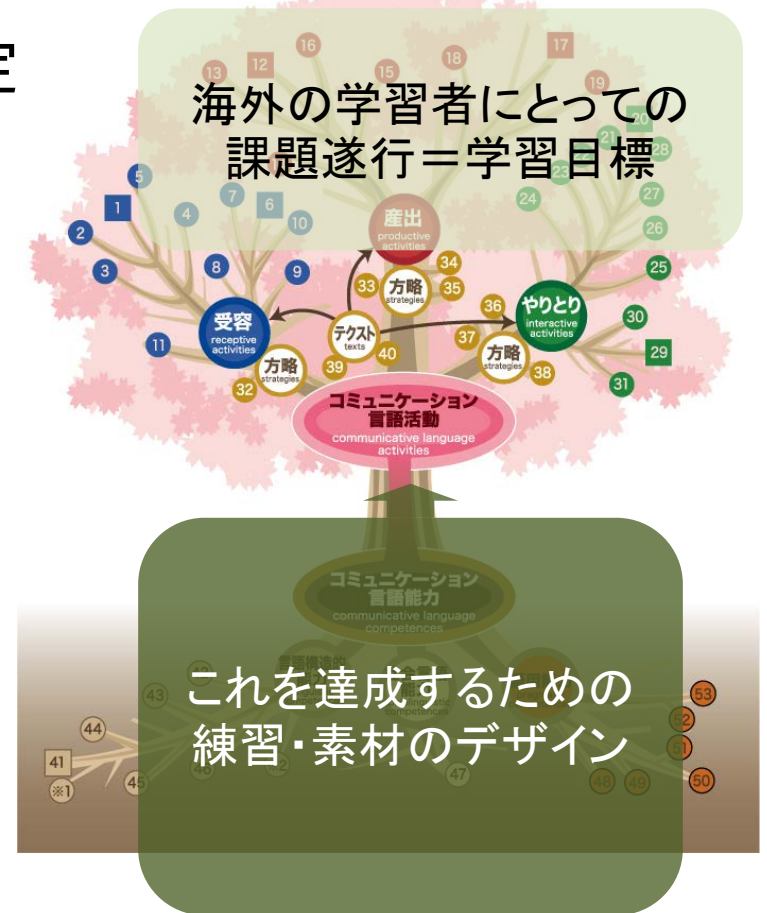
海外の学習者にとっての
課題遂行＝学習目標

16 12 13 18 17 15 19 14 20 21 28 5 7 6 22 23 1 4 10 24 27 2 26 3 8 9 25

産出
productive activities

33 方略 strategies 34 35

受容
receptive activities

テクスト
texts

36 やりとり interactive activities 30

11 37 方略 strategies 29

32 方略 strategies 39 40 38 31

コミュニケーション
言語活動
communicative language activities

コミュニケーション
言語能力
communicative language competences

43 44 41 ※1 45 46 47 48 49 50 51 52 53

これを達成するための
練習・素材のデザイン